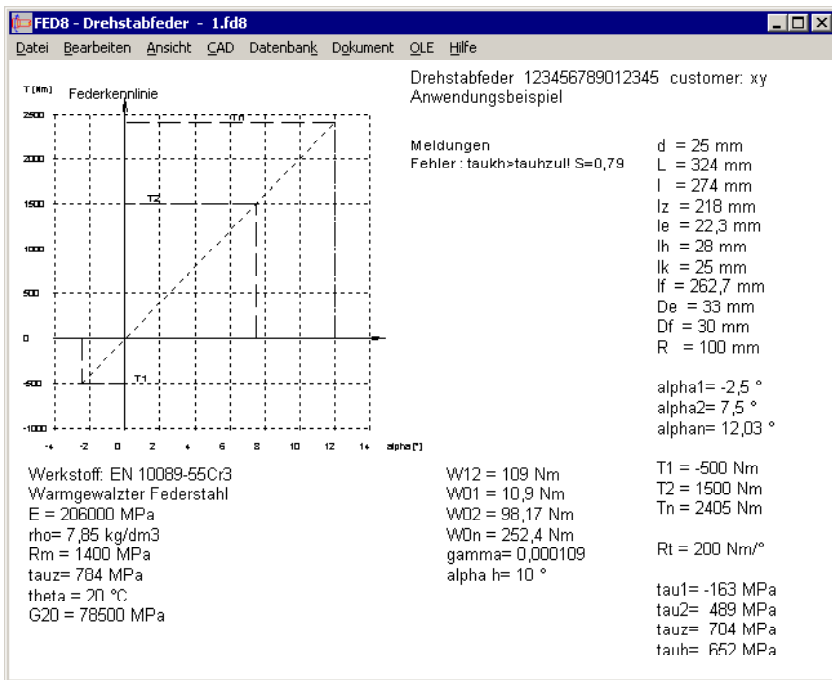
FED8 - Drehstabfeder - 1.fd8

Datei Bearbeiten Ansicht CAD Datenbank Dokument OLE Hilfe

T [Nm] Federkennlinie

2500 2000 1500 1000 500 0 -500 -1000

Tn T2 T1

-4 -2 0 2 4 6 8 10 12 14 alpha [°]

Drehstabfeder 123456789012345 customer: xy
Anwendungsbeispiel

Meldungen
Fehler : taukh>tauhzul! S=0,79

d = 25 mm
L = 324 mm
l = 274 mm
lz = 218 mm
le = 22,3 mm
lh = 28 mm
lk = 25 mm
lf = 262,7 mm
De = 33 mm
Df = 30 mm
R = 100 mm

alpha1= -2,5 °
alpha2= 7,5 °
alphan= 12,03 °

Werkstoff: EN 10089-55Cr3
Warmgewalzter Federstahl
E = 206000 MPa
rho= 7,85 kg/dm3
Rm = 1400 MPa
tauz= 784 MPa
theta = 20 °C
G20 = 78500 MPa

W12 = 109 Nm
W01 = 10,9 Nm
W02 = 98,17 Nm
W0n = 252,4 Nm
gamma= 0,000109
alpha h= 10 °

T1 = -500 Nm
T2 = 1500 Nm
Tn = 2405 Nm

Rt = 200 Nm/°

tau1= -163 MPa
tau2= 489 MPa
tauz= 704 MPa
tauh= 652 MPa